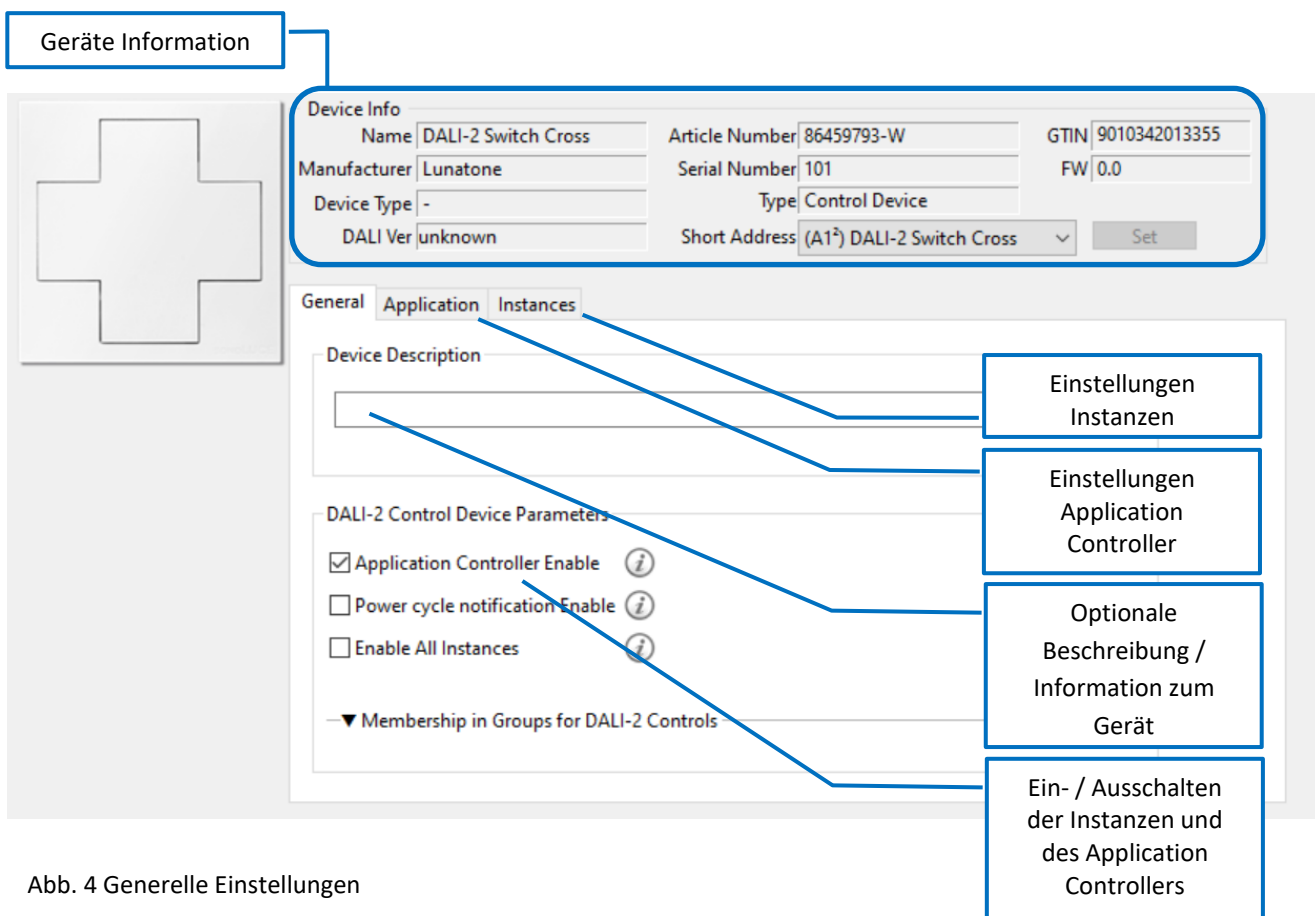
Geräte Information

Device Info

Name DALI-2 Switch Cross

Manufacturer Lunatone

Device Type -

DALI Ver unknown

Article Number 86459793-W

Serial Number 101

Type Control Device

Short Address (A1²) DALI-2 Switch Cross

GTIN 9010342013355

FW 0.0

Set

General

Application

Instances

Device Description

Einstellungen Instanzen

Einstellungen Application Controller

DALI-2 Control Device Parameters

☑ Application Controller Enable

☐ Power cycle notification Enable

☐ Enable All Instances

Optionale Beschreibung / Information zum Gerät

▼ Membership in Groups for DALI-2 Controls

Ein- / Ausschalten der Instanzen und des Application Controllers

Abb. 4 Generelle Einstellungen